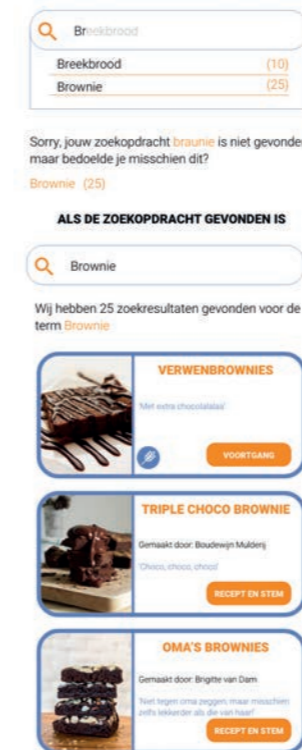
Breekbrood

Breekbrood (10)

Brownie (25)

Sorry, jouw zoekopdracht braunie is niet gevonde maar bedoelde je misschien dit?

Brownie (25)

ALS DE ZOEKOPDRACHT GEVONDEN IS

Brownie

Wij hebben 25 zoekresultaten gevonden voor de term Brownie

VERWENBROWNIES

'Met extra chocolalala'

VOORTGANG

TRIPLE CHOCO BROWNIE

Gemaakt door: Boudewijn Muldenj

'Choco, choco, chooo'

RECEPT EN STEM

OMA'S BROWNIES

Gemaakt door: Brigitte van Dam

'Niet tegen oma zeggen, maar misschien zelfs lekkerder als die van haar!'

RECEPT EN STEM